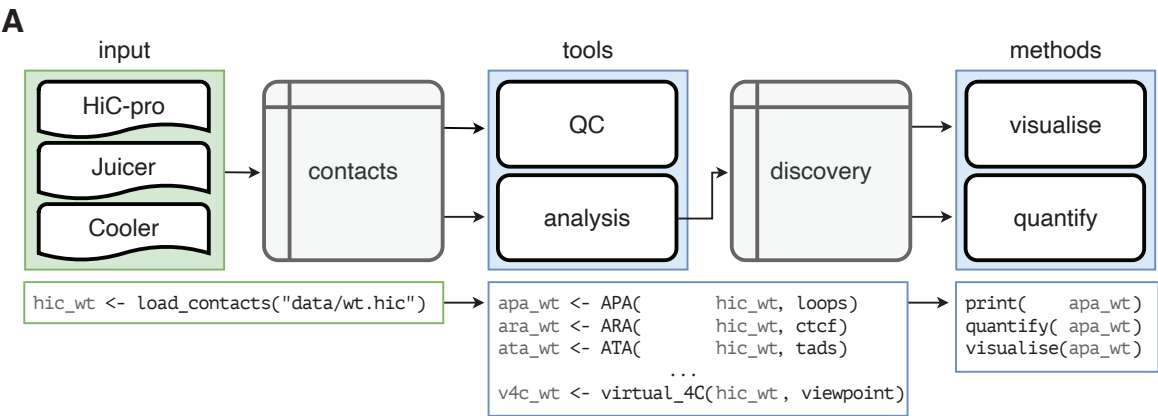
A

input

HiC-pro

Juicer

Cooler

contacts

tools

QC

analysis

discovery

methods

visualise

quantify

hic_wt <- load_contacts("data/wt.hic")

apa_wt <- APA( hic_wt, loops)
ara_wt <- ARA( hic_wt, ctcf)
ata_wt <- ATA( hic_wt, tads)
...
v4c_wt <- virtual_4C(hic_wt , viewpoint)

print( apa_wt)
quantify( apa_wt)
visualise(apa_wt)